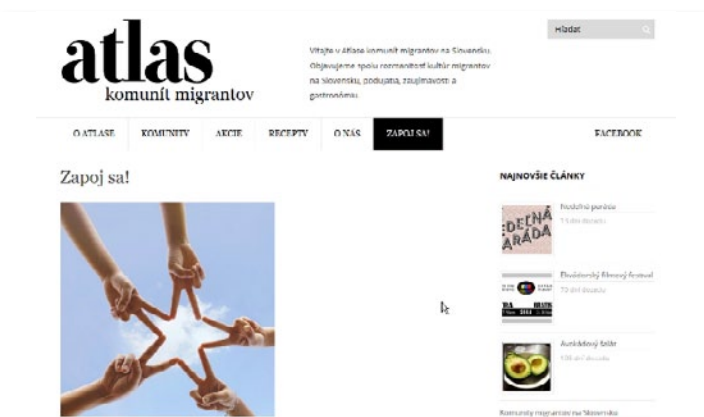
atlas
komunít migrantov

Vitajte v Atlase komunít migrantov na Slovensku. Objavujeme spolu rozmanitosť kultúr migrantov na Slovensku, podujatia, zaujímavosti a gastronómiu.

Hľadať

O ATLASE | KOMUNITY | AKCIE | RECEPTY | O NÁS | ZAPOJ SA! | FACEBOOK

Zapoj sa!

NAJNOVŠIE ČLÁNKY

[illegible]
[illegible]

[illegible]
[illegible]

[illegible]
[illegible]

Komunity migrantov na Slovensku